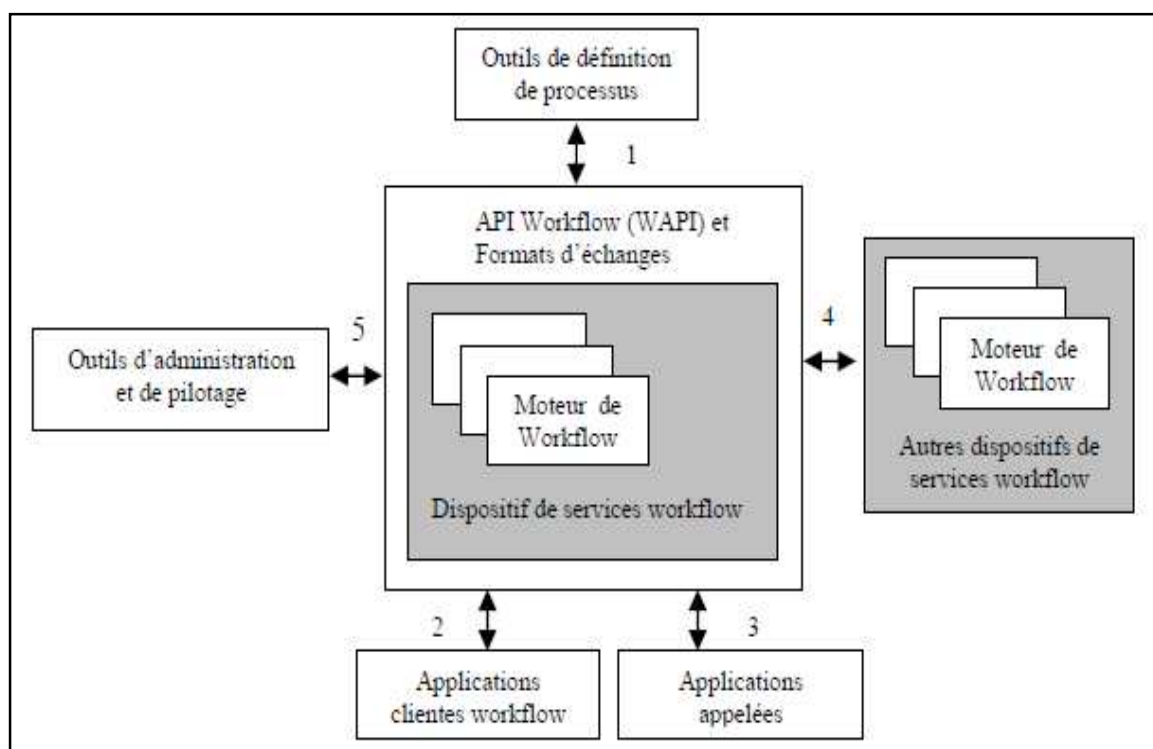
Outils de définition de processus

1

API Workflow (WAPI) et Formats d'échanges

Outils d'administration et de pilotage

5

Moteur de Workflow

Dispositif de services workflow

4

Moteur de Workflow

Autres dispositifs de services workflow

2

3

Applications clientes workflow

Applications appelées